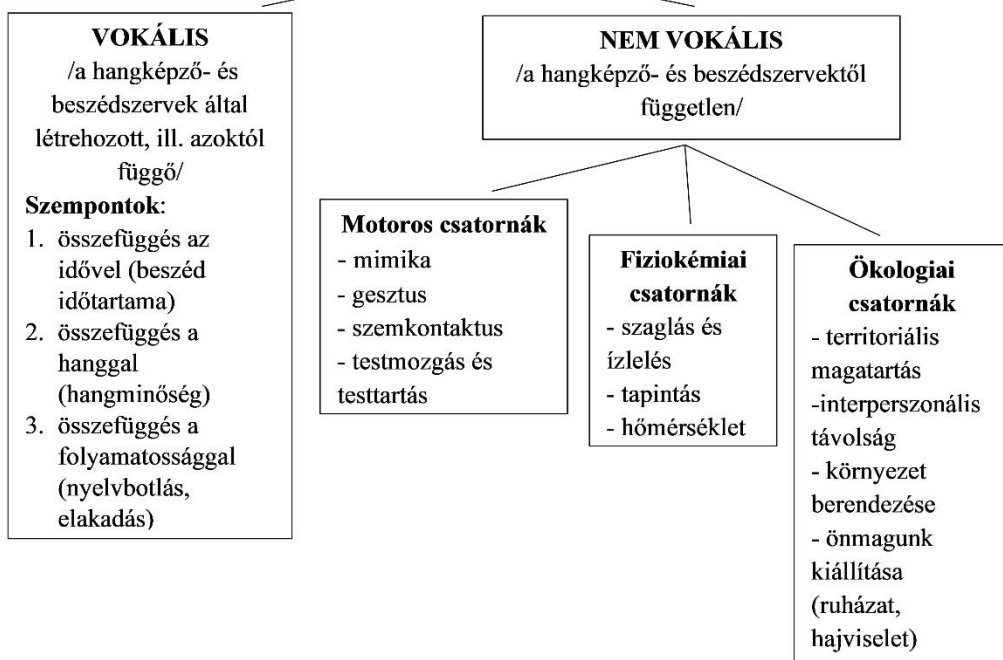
VOKÁLIS
/a hangképző- és beszédszervek által létrehozott, ill. azoktól függő/
Szempontok:
1. összefüggés az idővel (beszéd időtartama)
2. összefüggés a hanggal (hangminőség)
3. összefüggés a folyamatossággal (nyelvbotlás, elakadás)

NEM VOKÁLIS
/a hangképző- és beszédszervektől független/

Motoros csatornák
- mimika
- gesztus
- szemkontaktus
- testmozgás és testtartás

Fiziokémiai csatornák
- szaglás és ízlelés
- tapintás
- hőmérséklet

Ökologiai csatornák
- territoriális magatartás
-interperszonális távolság
- környezet berendezése
- önmagunk kiállítása (ruházat, hajviselet)